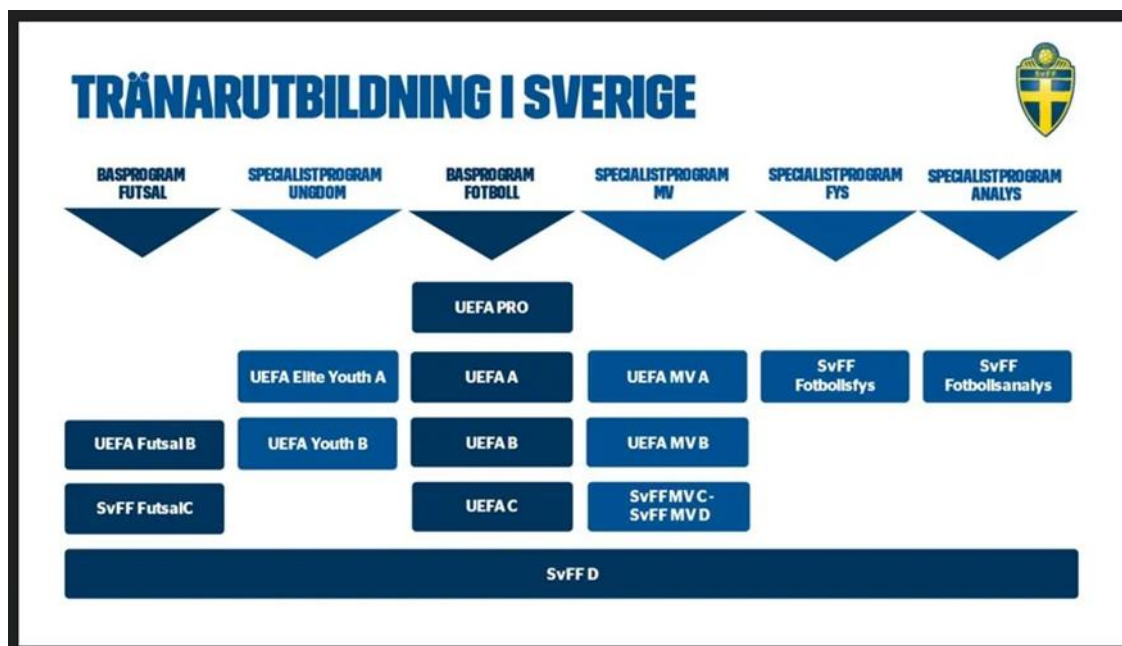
TRÄNARUTBILDNING I SVERIGE

SvFF

BASPROGRAM FUTSAL

SPECIALISTPROGRAM UNGDOM

BASPROGRAM FOTBOLL

SPECIALISTPROGRAM MV

SPECIALISTPROGRAM FYS

SPECIALISTPROGRAM ANALYS

UEFA PRO

UEFA Elite Youth A

UEFA A

UEFA MV A

SvFF Fotbollsfys

SvFF Fotbollsanalys

UEFA Futsal B

UEFA Youth B

UEFA B

UEFA MV B

SvFF FutsalC

UEFA C

SvFF MV C - SvFF MV D

SvFF D